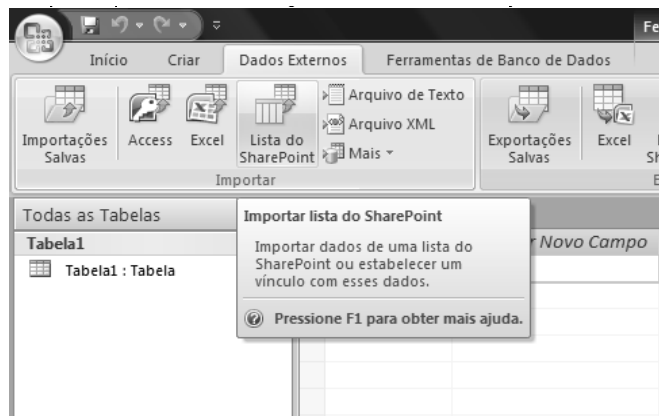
Fe

Início Criar Dados Externos Ferramentas de Banco de Dados

Importações Salvas Access Excel Lista do SharePoint Arquivo de Texto Arquivo XML Mais

Importar

Exportações Salvas Excel

Todas as Tabelas

Tabela1

Tabela1 : Tabela

Importar lista do SharePoint

Importar dados de uma lista do SharePoint ou estabelecer um vínculo com esses dados.

Pressione F1 para obter mais ajuda.

r Novo Campo